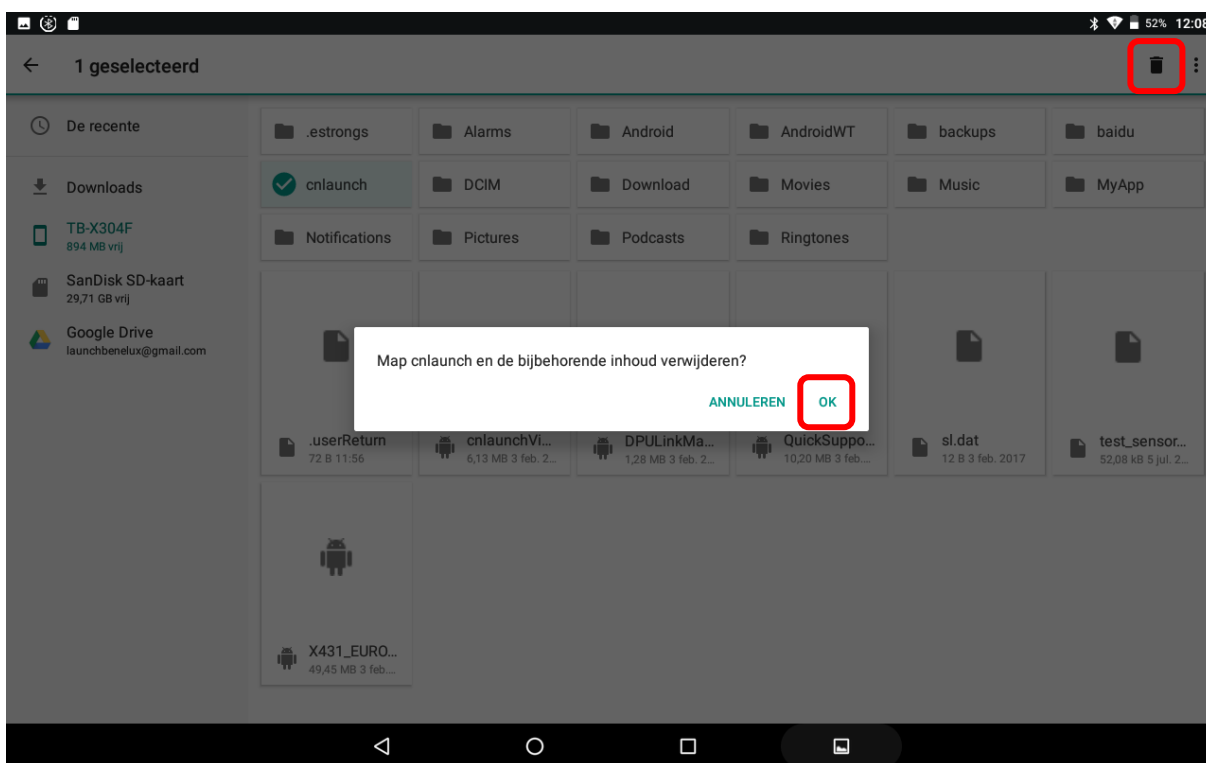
52% 12:08

1 geselecteerd

De recente

Downloads

TB-X304F
894 MB vrij

SanDisk SD-kaart
29,71 GB vrij

Google Drive
launchbenelux@gmail.com

.estrongs
Alarms
Android
AndroidWT
backups
baidu
cnlaunch
DCIM
Download
Movies
Music
MyApp
Notifications
Pictures
Podcasts
Ringtones

Map cnlaunch en de bijbehorende inhoud verwijderen?

ANNULEREN OK

.userReturn
72 B 11:56
cnlaunchVi...
6,13 MB 3 feb. 2...
DPULinkMa...
1,28 MB 3 feb. 2...
QuickSuppo...
10,20 MB 3 feb...
sl.dat
12 B 3 feb. 2017
test_sensor...
52,08 kB 5 jul. 2...
X431_EURO...
49,45 MB 3 feb...